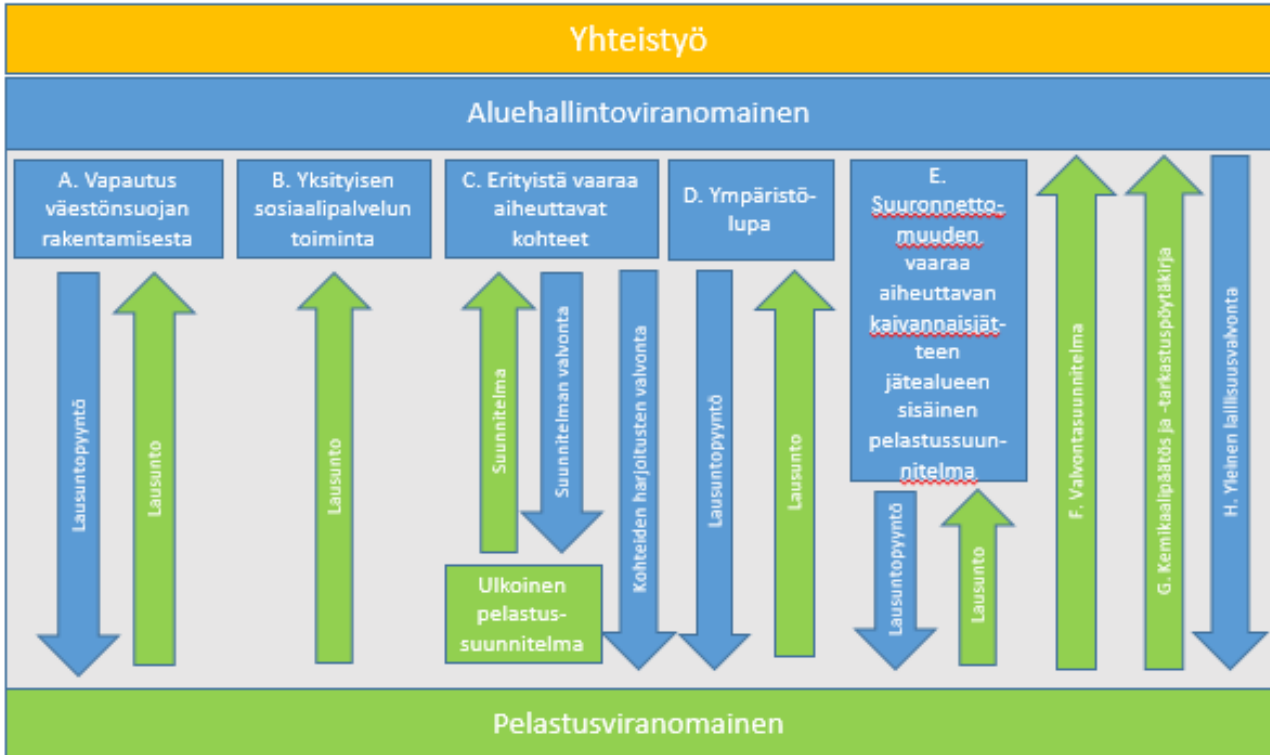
Yhteistyö

Aluehallintoviranomainen

A. Vapautus väestönsuojan rakentamisesta

Lausuntopyyntö

Lausunto

B. Yksityisen sosiaalipalvelun toiminta

Lausunto

C. Erityistä vaaraa aiheuttavat kohteet

Suunnitelma

Suunnitelman valvonta

Kohteiden harjoitusten valvonta

Ulkoinen pelastussuunnitelma

D. Ympäristölupa

Lausuntopyyntö

Lausunto

E. Suuronnettomuuden vaaraa aiheuttavan kaivannaisjätteen jätealueen sisäinen pelastussuunnitelma

Lausuntopyyntö

Lausunto

F. Valvontasuunnitelma

G. Kemikaalipäätös ja -tarkastuspöytäkirja

H. Yleinen laillisuusvalvonta

Pelastusviranomainen